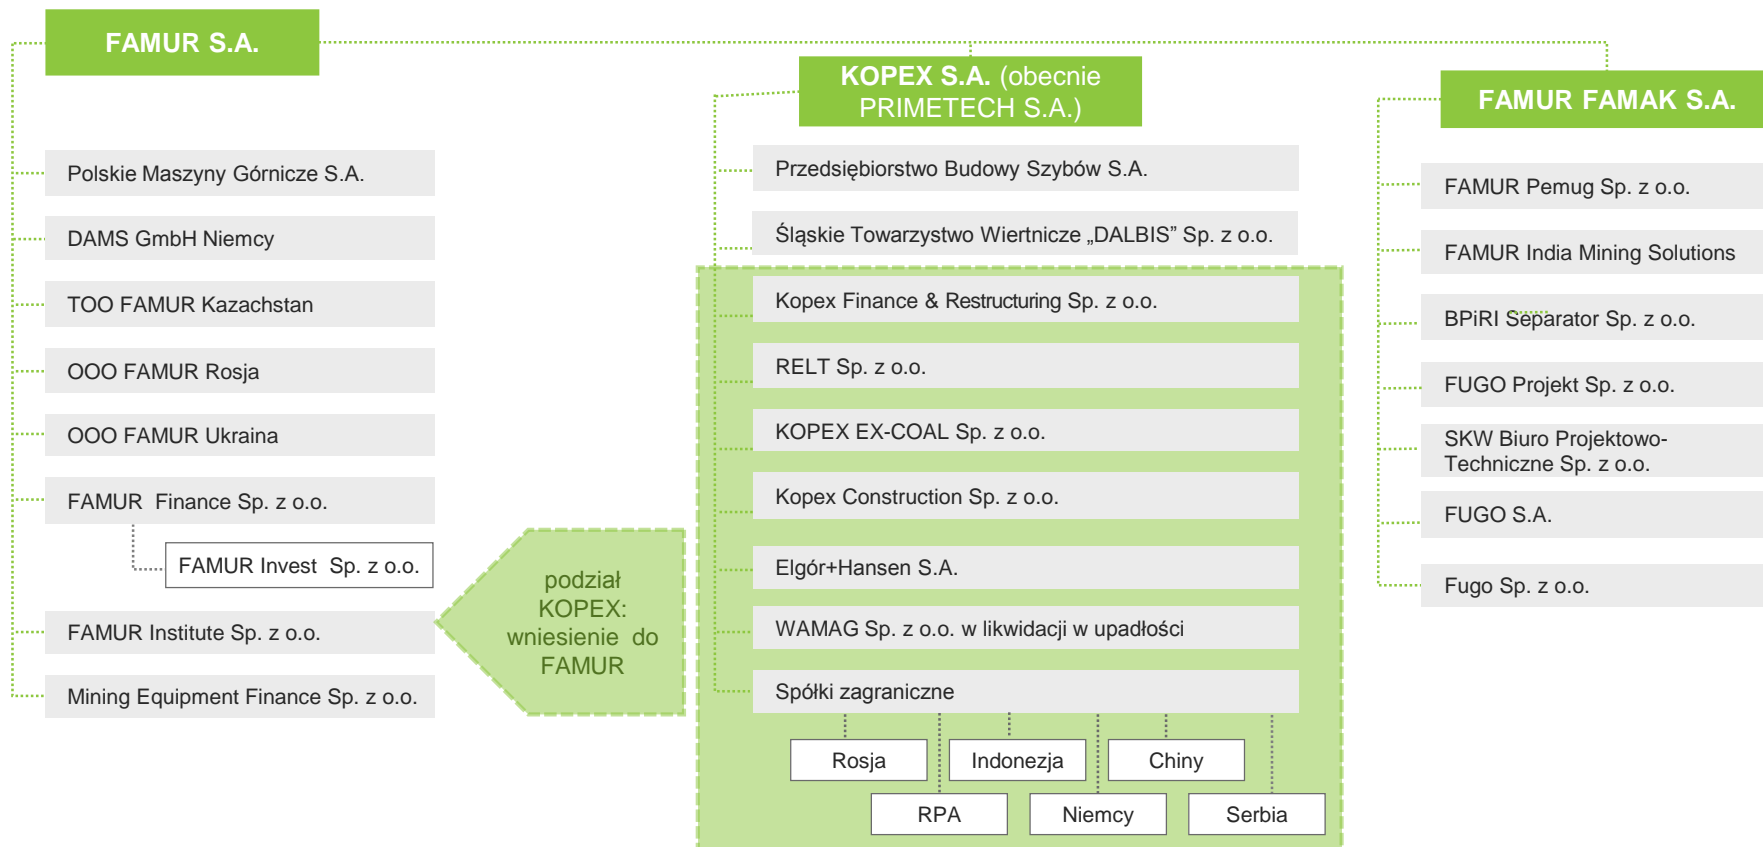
FAMUR S.A.

Polskie Maszyny Górnicze S.A.

DAMS GmbH Niemcy

TOO FAMUR Kazachstan

OOO FAMUR Rosja

OOO FAMUR Ukraina

FAMUR Finance Sp. z o.o.

FAMUR Invest Sp. z o.o.

FAMUR Institute Sp. z o.o.

Mining Equipment Finance Sp. z o.o.

podział KOPEX: wniesienie do FAMUR

KOPEX S.A. (obecnie PRIMETECH S.A.)

Przedsiębiorstwo Budowy Szybów S.A.

Śląskie Towarzystwo Wiertnicze „DALBIS" Sp. z o.o.

Kopex Finance & Restructuring Sp. z o.o.

RELT Sp. z o.o.

KOPEX EX-COAL Sp. z o.o.

Kopex Construction Sp. z o.o.

Elgór+Hansen S.A.

WAMAG Sp. z o.o. w likwidacji w upadłości

Spółki zagraniczne

Rosja

Indonezja

Chiny

RPA

Niemcy

Serbia

FAMUR FAMAK S.A.

FAMUR Pemug Sp. z o.o.

FAMUR India Mining Solutions

BPiRI Separator Sp. z o.o.

FUGO Projekt Sp. z o.o.

SKW Biuro Projektowo-Techniczne Sp. z o.o.

FUGO S.A.

Fugo Sp. z o.o.